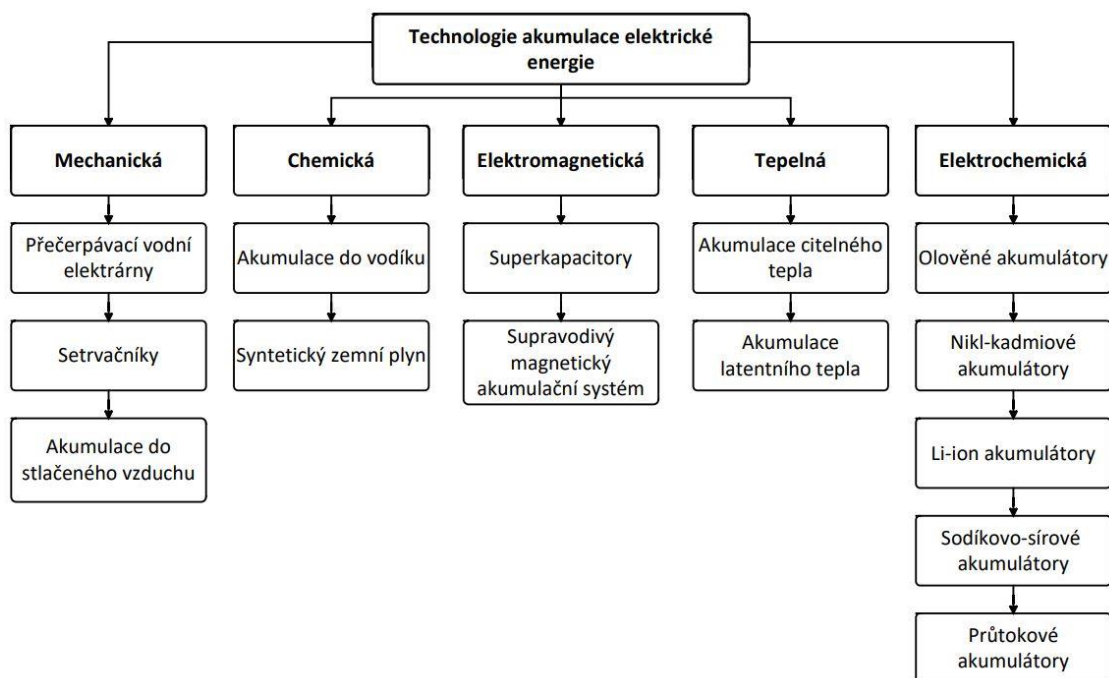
Technologie akumulace elektrické energie

Mechanická

Přečerpávací vodní elektrárny

Setrvačníky

Akumulace do stlačeného vzduchu

Chemická

Akumulace do vodíku

Syntetický zemní plyn

Elektromagnetická

Superkapacitory

Supravodivý magnetický akumulační systém

Tepelná

Akumulace citelného tepla

Akumulace latentního tepla

Elektrochemická

Olověné akumulátory

Nikl-kadmiové akumulátory

Li-ion akumulátory

Sodíkovo-sírové akumulátory

Průtokové akumulátory